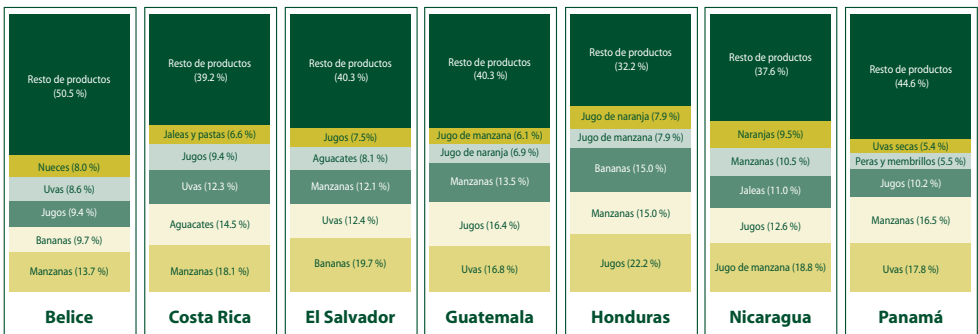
Resto de productos (50.5 %)
Nueces (8.0 %)
Uvas (8.6 %)
Jugos (9.4 %)
Bananas (9.7 %)
Manzanas (13.7 %)
Belice

Resto de productos (39.2 %)
Jaleas y pastas (6.6 %)
Jugos (9.4 %)
Uvas (12.3 %)
Aguacates (14.5 %)
Manzanas (18.1 %)
Costa Rica

Resto de productos (40.3 %)
Jugos (7.5%)
Aguacates (8.1 %)
Manzanas (12.1 %)
Uvas (12.4 %)
Bananas (19.7 %)
El Salvador

Resto de productos (40.3 %)
Jugo de manzana (6.1 %)
Jugo de naranja (6.9 %)
Manzanas (13.5 %)
Jugos (16.4 %)
Uvas (16.8 %)
Guatemala

Resto de productos (32.2 %)
Jugo de naranja (7.9 %)
Jugo de manzana (7.9 %)
Bananas (15.0 %)
Manzanas (15.0 %)
Jugos (22.2 %)
Honduras

Resto de productos (37.6 %)
Naranjas (9.5%)
Manzanas (10.5 %)
Jaleas (11.0 %)
Jugos (12.6 %)
Jugo de manzana (18.8 %)
Nicaragua

Resto de productos (44.6 %)
Uvas secas (5.4 %)
Peras y membrillos (5.5 %)
Jugos (10.2 %)
Manzanas (16.5 %)
Uvas (17.8 %)
Panamá